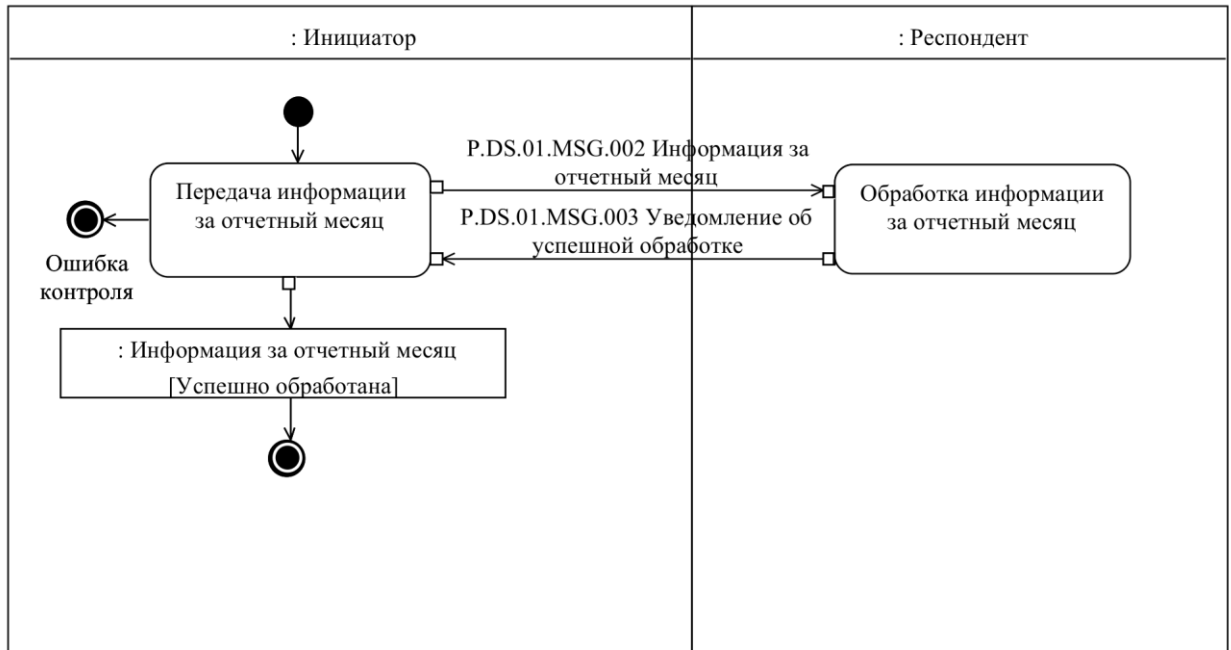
: Инициатор

: Респондент

Передача информации за отчетный месяц

P.DS.01.MSG.002 Информация за отчетный месяц

Обработка информации за отчетный месяц

P.DS.01.MSG.003 Уведомление об успешной обработке

Ошибка контроля

: Информация за отчетный месяц
[Успешно обработана]